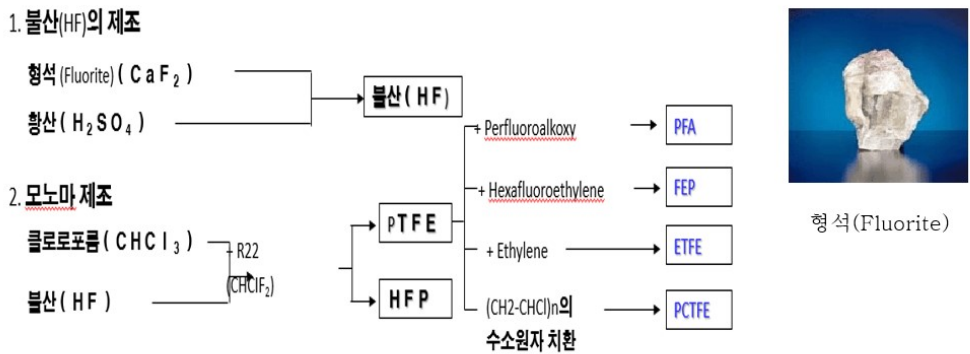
1. 불산(HF)의 제조

형석 (Fluorite) ( $CaF_2$ )

황산 ( $H_2SO_4$ )

불산 ( HF )

+ Perfluoroalkoxy → PFA

+ Hexafluoroethylene → FEP

+ Ethylene → ETFE

(CH2-CHCl)n의 수소원자 치환 → PCTFE

2. 모노마 제조

클로로포름 ( $CHCl_3$ )

불산 ( HF )

R22 ($CHClF_2$)

PTFE

HFP

형석(Fluorite)